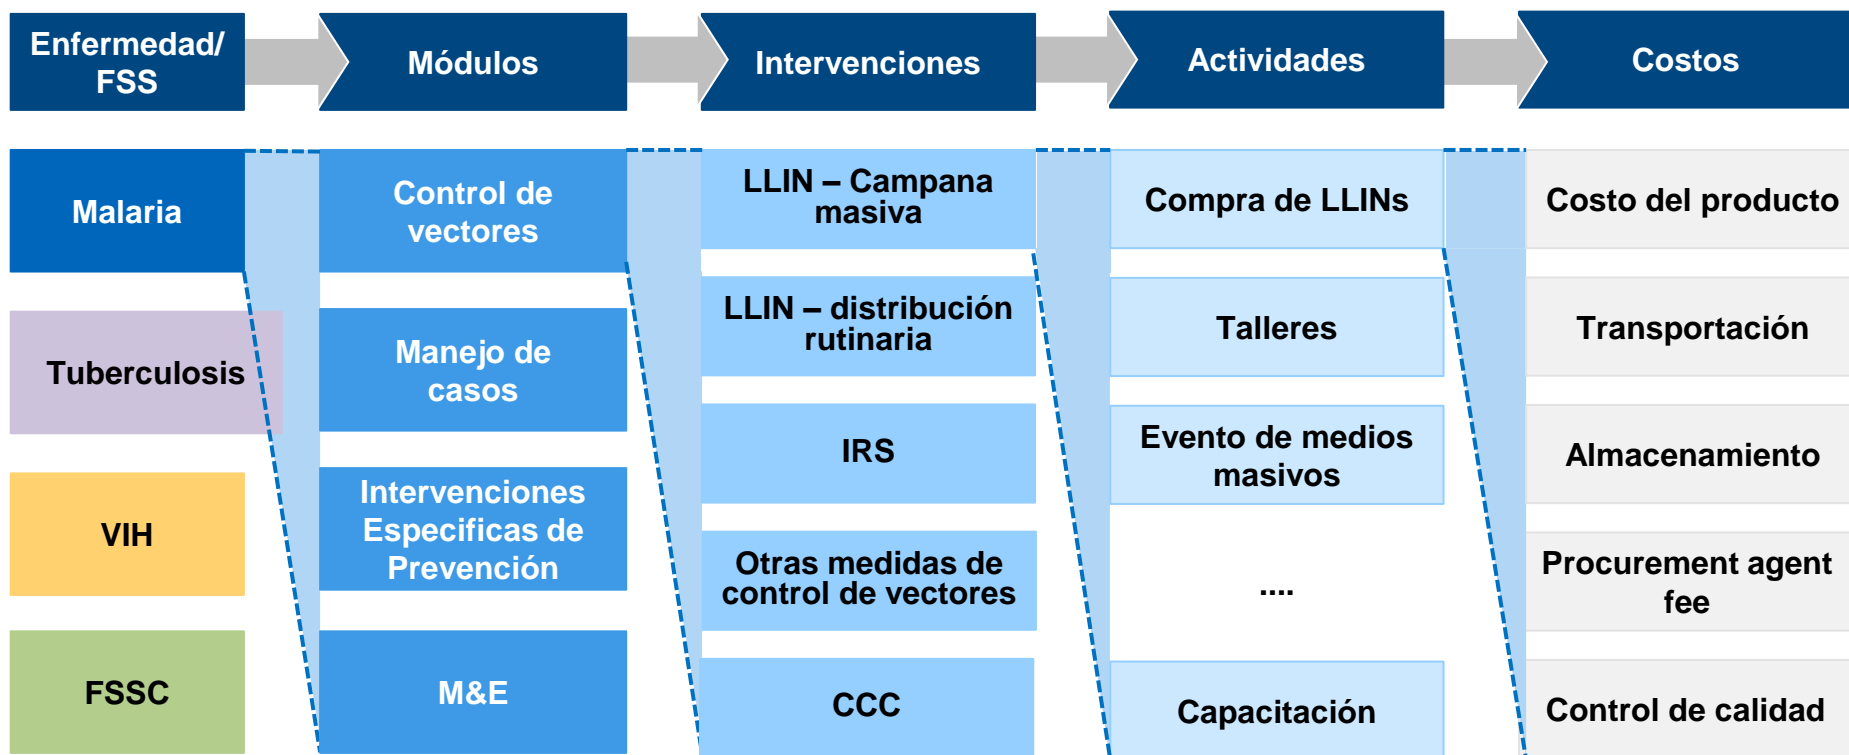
Enfermedad/ FSS

Módulos

Intervenciones

Actividades

Costos

Malaria

Tuberculosis

VIH

FSSC

Control de vectores

Manejo de casos

Intervenciones Especificas de Prevención

M&E

LLIN – Campana masiva

LLIN – distribución rutinaria

IRS

Otras medidas de control de vectores

CCC

Compra de LLINs

Talleres

Evento de medios masivos

....

Capacitación

Costo del producto

Transportación

Almacenamiento

Procurement agent fee

Control de calidad